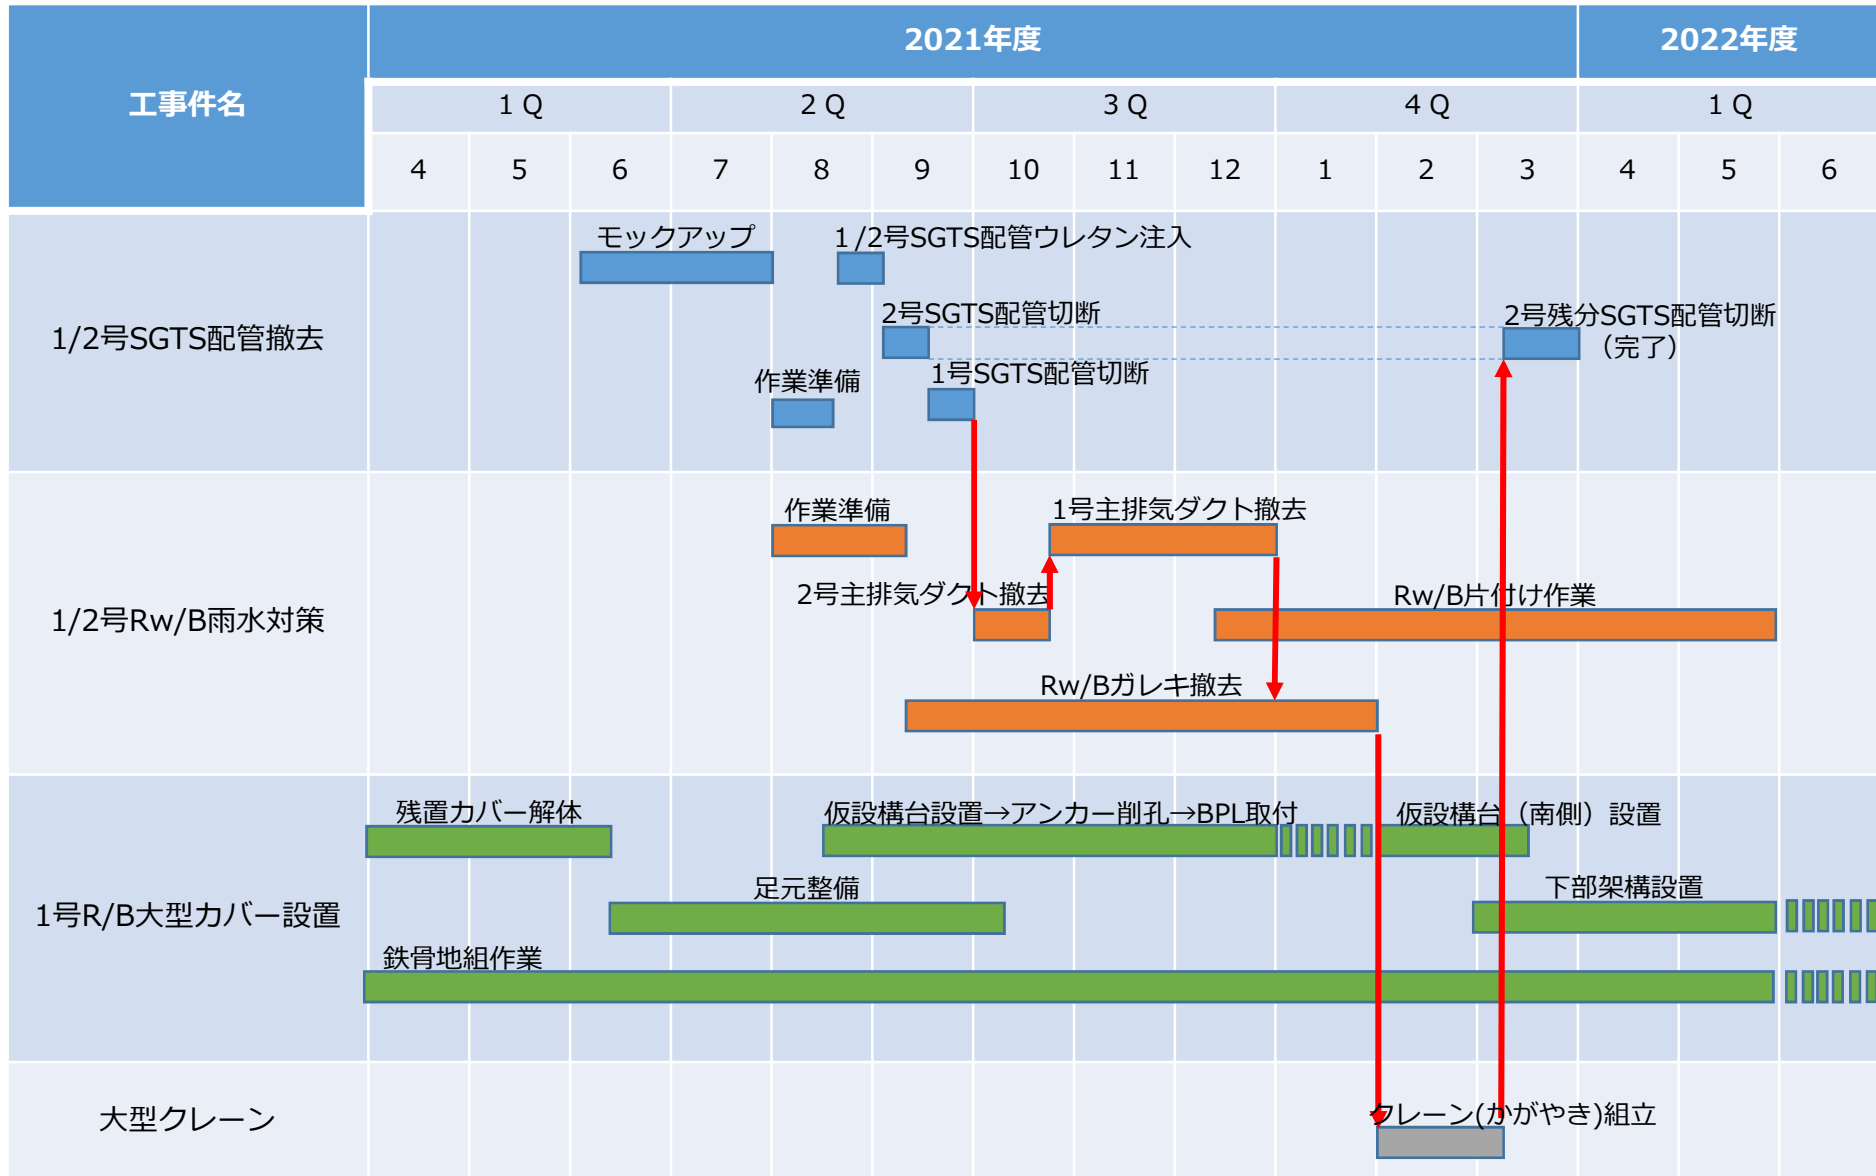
| 工事件名 | 2021年度 | | | | | | | | | | | | 2022年度 | | |
|---|---|---|---|---|---|---|---|---|---|---|---|---|---|---|---|
| | 1Q | | | 2Q | | | 3Q | | | 4Q | | | 1Q | | |
| | 4 | 5 | 6 | 7 | 8 | 9 | 10 | 11 | 12 | 1 | 2 | 3 | 4 | 5 | 6 |
| 1/2号SGTS配管撤去 | | | | | | | | | | | | | | | |
| 1/2号Rw/B雨水対策 | | | | | | | | | | | | | | | |
| 1号R/B大型カバー設置 | | | | | | | | | | | | | | | |
| 大型クレーン | | | | | | | | | | | | | | | |

モックアップ
1/2号SGTS配管ウレタン注入
2号SGTS配管切断
2号残分SGTS配管切断（完了）
作業準備
1号SGTS配管切断

作業準備
1号主排気ダクト撤去
2号主排気ダクト撤去
Rw/B片付け作業
Rw/Bガレキ撤去

残置カバー解体
仮設構台設置→アンカー削孔→BPL取付
仮設構台（南側）設置
足元整備
下部架構設置
鉄骨地組作業

クレーン(かがやき)組立